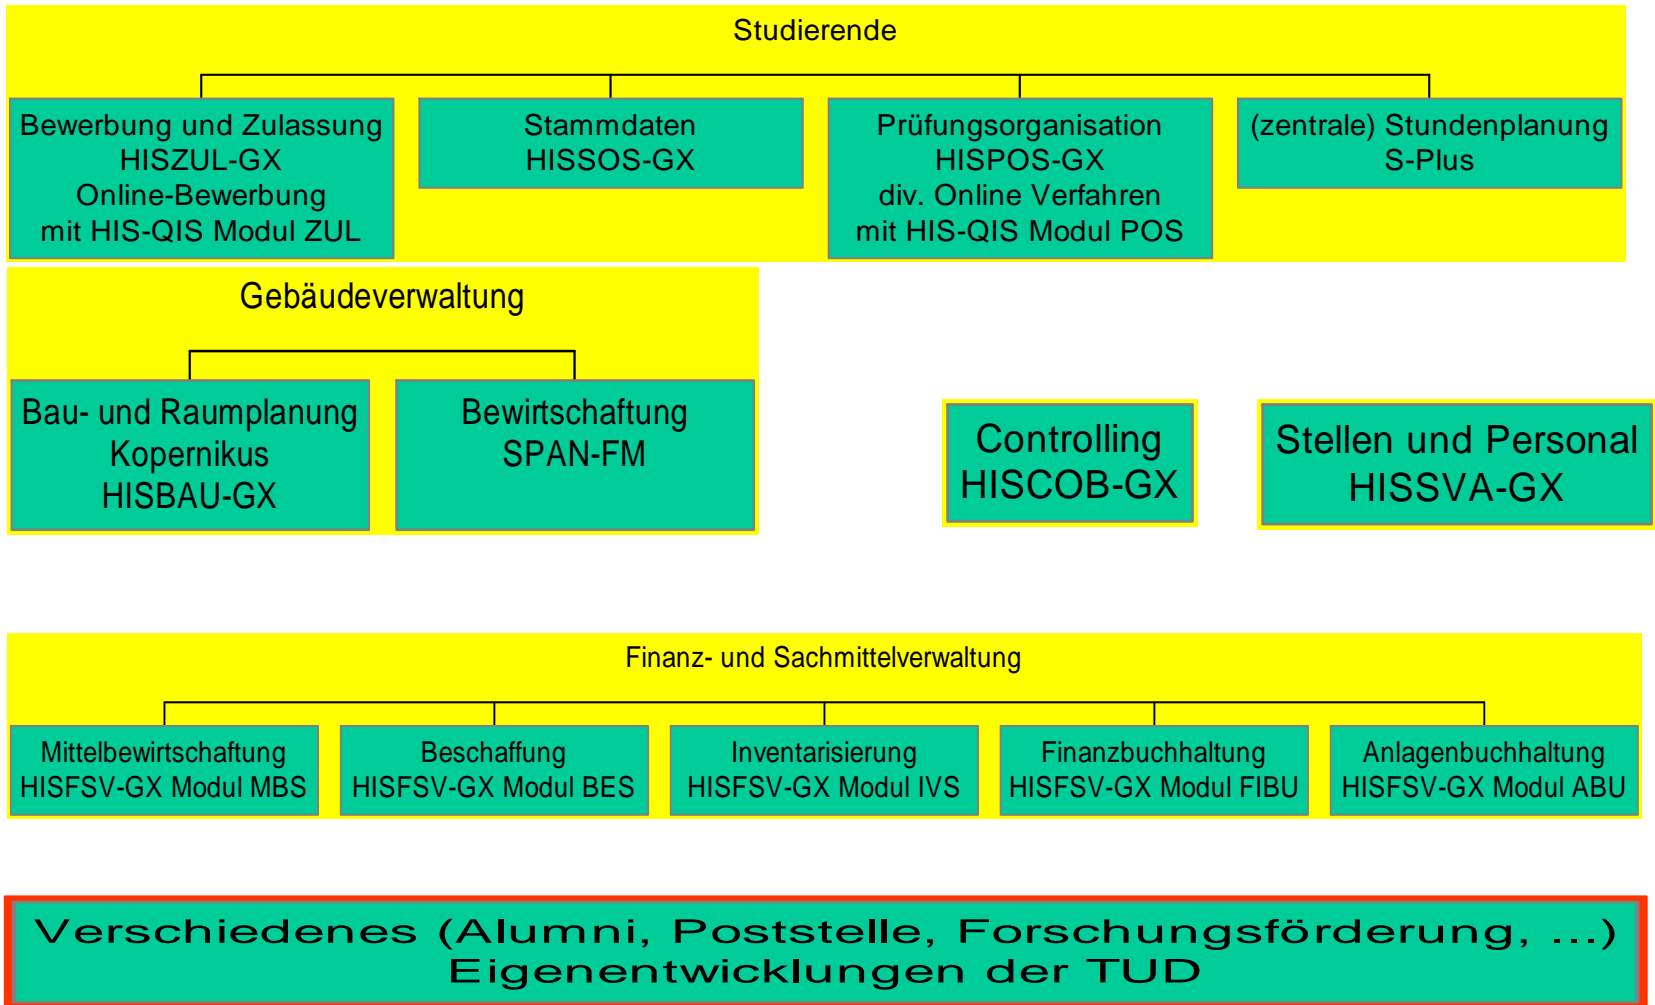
Studierende

Bewerbung und Zulassung
HISZUL-GX
Online-Bewerbung
mit HIS-QIS Modul ZUL

Stammdaten
HISSOS-GX

Prüfungsorganisation
HISPOS-GX
div. Online Verfahren
mit HIS-QIS Modul POS

(zentrale) Stundenplanung
S-Plus

Gebäudeverwaltung

Bau- und Raumplanung
Kopernikus
HISBAU-GX

Bewirtschaftung
SPAN-FM

Controlling
HISCOB-GX

Stellen und Personal
HISSVA-GX

Finanz- und Sachmittelverwaltung

Mittelbewirtschaftung
HISFSV-GX Modul MBS

Beschaffung
HISFSV-GX Modul BES

Inventarisierung
HISFSV-GX Modul IVS

Finanzbuchhaltung
HISFSV-GX Modul FIBU

Anlagenbuchhaltung
HISFSV-GX Modul ABU

Verschiedenes (Alumni, Poststelle, Forschungsförderung, ...)
Eigenentwicklungen der TUD